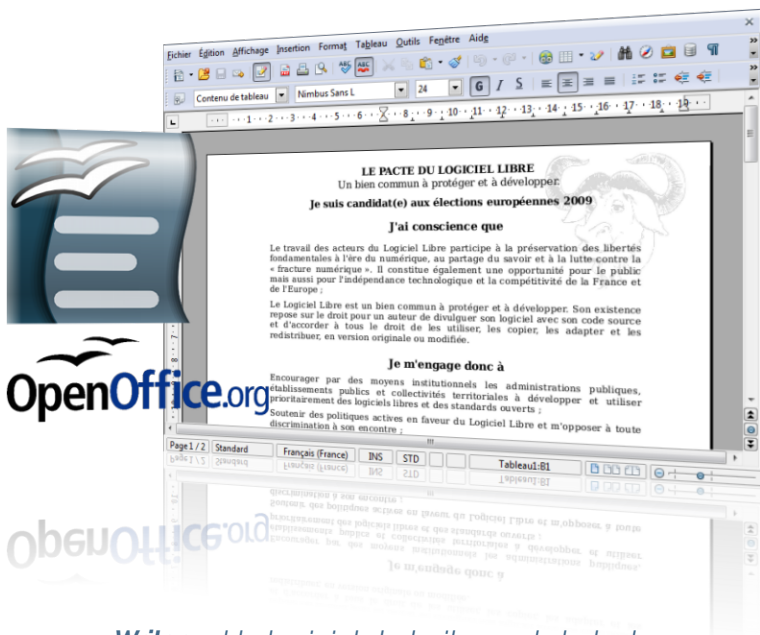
Fichier Édition Affichage Insertion Format Tableau Outils Fenêtre Aide

Contenu de tableau Nimbus Sans L 24

G I S

LE PACTE DU LOGICIEL LIBRE
Un bien commun à protéger et à développer

Je suis candidat(e) aux élections européennes 2009

J'ai conscience que

Le travail des acteurs du Logiciel Libre participe à la préservation des libertés fondamentales à l'ère du numérique, au partage du savoir et à la lutte contre la « fracture numérique ». Il constitue également une opportunité pour le public mais aussi pour l'indépendance technologique et la compétitivité de la France et de l'Europe ;

Le Logiciel Libre est un bien commun à protéger et à développer. Son existence repose sur le droit pour un auteur de divulguer son logiciel avec son code source et d'accorder à tous le droit de les utiliser, les copier, les adapter et les redistribuer, en version originale ou modifiée.

Je m'engage donc à

Encourager par des moyens institutionnels les administrations publiques, établissements publics et collectivités territoriales à développer et utiliser prioritairement des logiciels libres et des standards ouverts ;

Soutenir des politiques actives en faveur du Logiciel Libre et m'opposer à toute discrimination à son encontre ;

Page 1 / 2 Standard Français (France) INS STD Tableau1-B1

OpenOffice.org